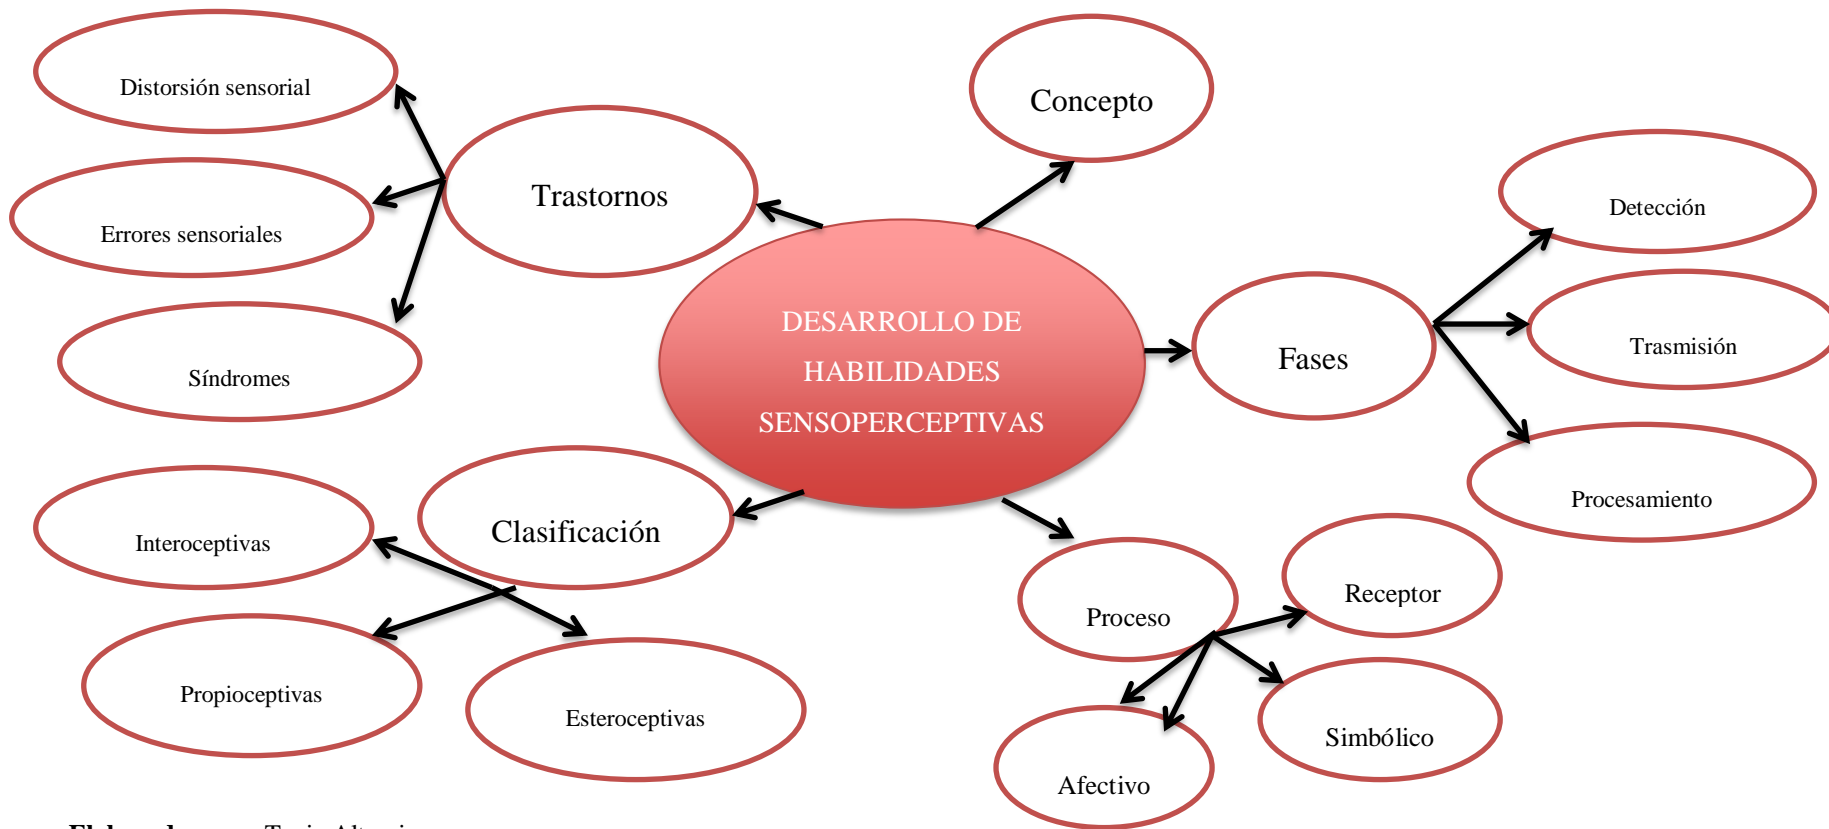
DESARROLLO DE HABILIDADES SENSOPERCEPTIVAS

Concepto

Trastornos

Distorsión sensorial

Errores sensoriales

Síndromes

Fases

Detección

Trasmisión

Procesamiento

Clasificación

Interoceptivas

Propioceptivas

Esteroceptivas

Proceso

Receptor

Simbólico

Afectivo

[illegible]